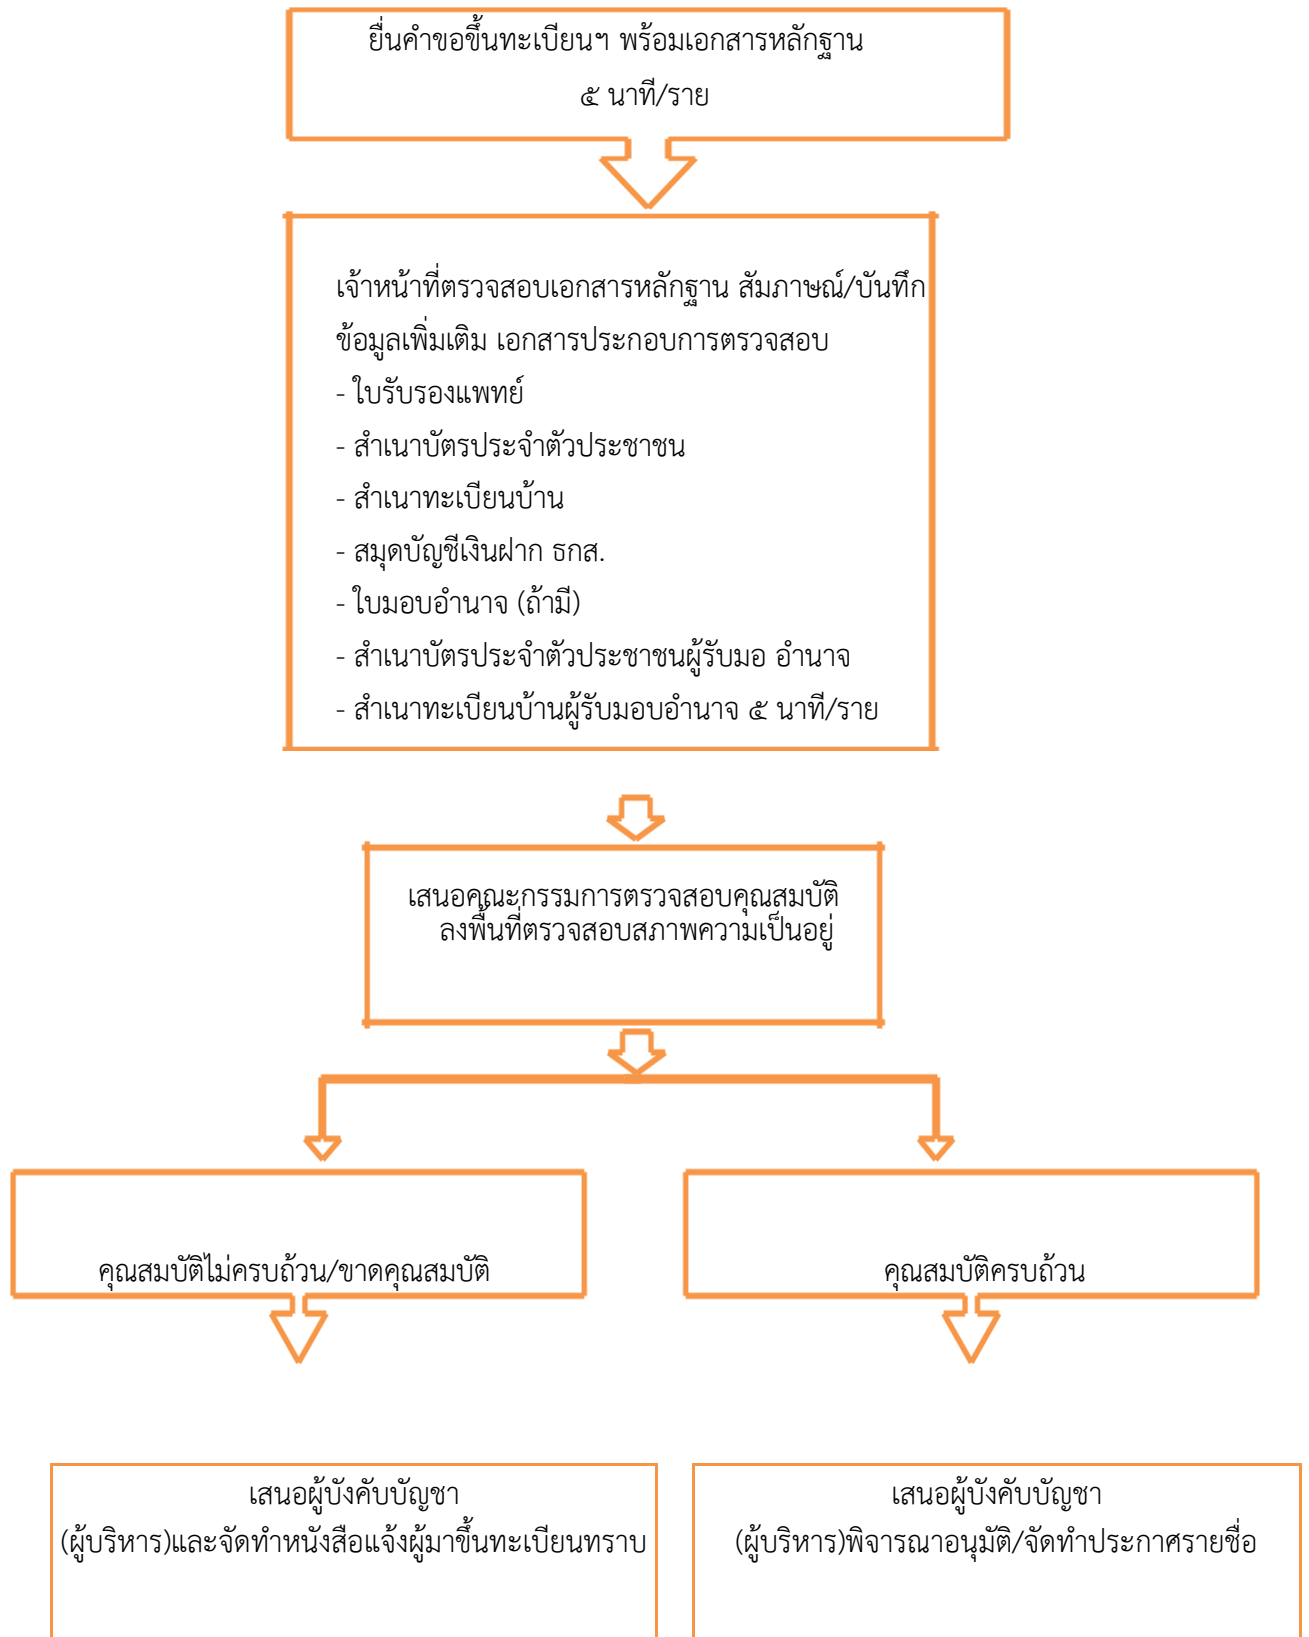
ยื่นคำขอขึ้นทะเบียนฯ พร้อมเอกสารหลักฐาน
๕ นาที/ราย

เจ้าหน้าที่ตรวจสอบเอกสารหลักฐาน สัมภาษณ์/บันทึกข้อมูลเพิ่มเติม เอกสารประกอบการตรวจสอบ
- ใบรับรองแพทย์
- สำเนาบัตรประจำตัวประชาชน
- สำเนาทะเบียนบ้าน
- สมุดบัญชีเงินฝาก ธกส.
- ใบมอบอำนาจ (ถ้ามี)
- สำเนาบัตรประจำตัวประชาชนผู้รับมอ อำนาจ
- สำเนาทะเบียนบ้านผู้รับมอบอำนาจ ๕ นาที/ราย

เสนอคุณะกรรมการตรวจสอบคุณสมบัติ
ลงพื้นที่ตรวจสอบสภาพความเป็นอยู่

คุณสมบัติไม่ครบถ้วน/ขาดคุณสมบัติ

คุณสมบัติครบถ้วน

เสนอผู้บังคับบัญชา
(ผู้บริหาร)และจัดทำหนังสือแจ้งผู้มาขึ้นทะเบียนทราบ

เสนอผู้บังคับบัญชา
(ผู้บริหาร)พิจารณาอนุมัติ/จัดทำประกาศรายชื่อ